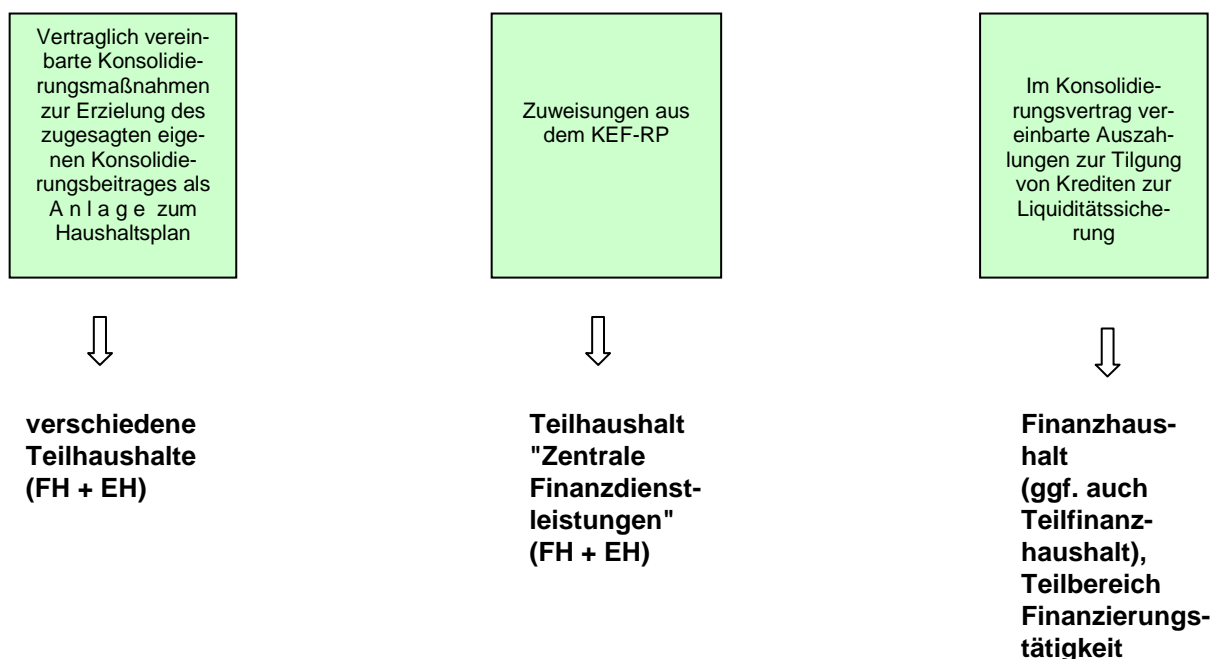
Vertraglich vereinbarte Konsolidierungsmaßnahmen zur Erzielung des zugesagten eigenen Konsolidierungsbeitrages als A n l a g e zum Haushaltsplan

verschiedene Teilhaushalte (FH + EH)

Zuweisungen aus dem KEF-RP

Teilhaushalt "Zentrale Finanzdienstleistungen" (FH + EH)

Im Konsolidierungsvertrag vereinbarte Auszahlungen zur Tilgung von Krediten zur Liquiditätssicherung

Finanzhaushalt (ggf. auch Teilfinanzhaushalt), Teilbereich Finanzierungstätigkeit